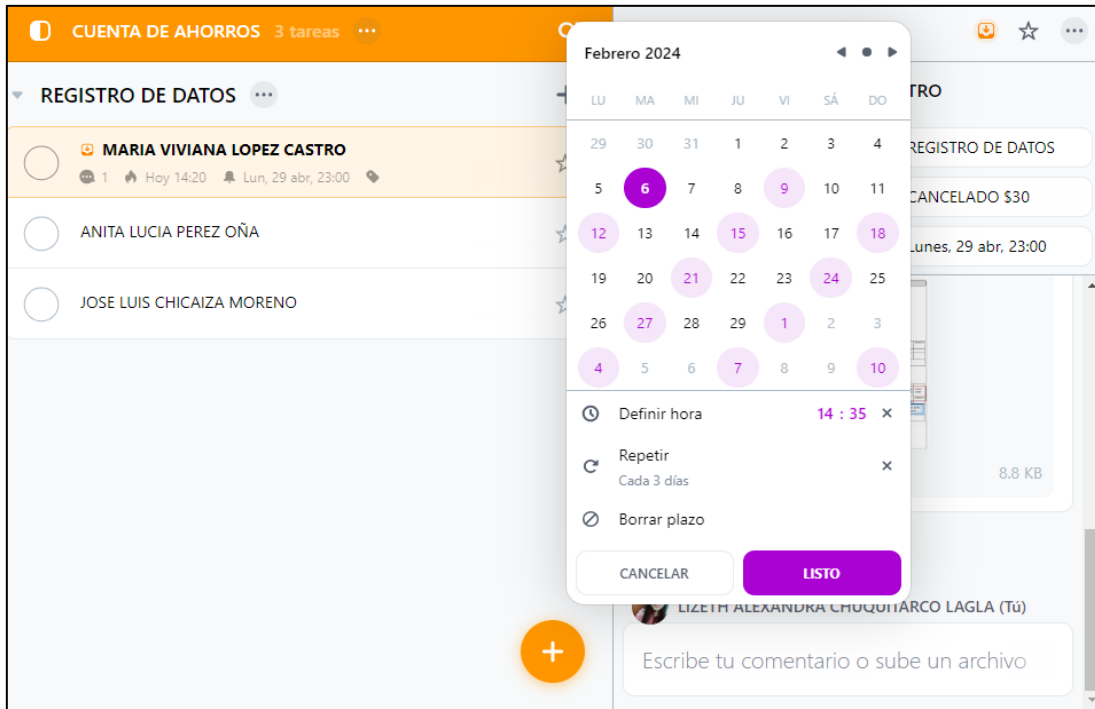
CUENTA DE AHORROS 3 tareas

REGISTRO DE DATOS

MARIA VIVIANA LOPEZ CASTRO
1 Hoy 14:20 Lun, 29 abr, 23:00

ANITA LUCIA PEREZ OÑA

JOSE LUIS CHICAIZA MORENO

Febrero 2024

| LU | MA | MI | JU | VI | SÁ | DO |
|---|---|---|---|---|---|---|
| 29 | 30 | 31 | 1 | 2 | 3 | 4 |
| 5 | 6 | 7 | 8 | 9 | 10 | 11 |
| 12 | 13 | 14 | 15 | 16 | 17 | 18 |
| 19 | 20 | 21 | 22 | 23 | 24 | 25 |
| 26 | 27 | 28 | 29 | 1 | 2 | 3 |
| 4 | 5 | 6 | 7 | 8 | 9 | 10 |

Definir hora 14 : 35

Repetir
Cada 3 días

Borrar plazo

CANCELAR
LISTO

TRO
REGISTRO DE DATOS
CANCELADO $30
Lunes, 29 abr, 23:00

8.8 KB

LIZETH ALEXANDRA CHUQUITARCO LAGLA (Tú)

Escribe tu comentario o sube un archivo